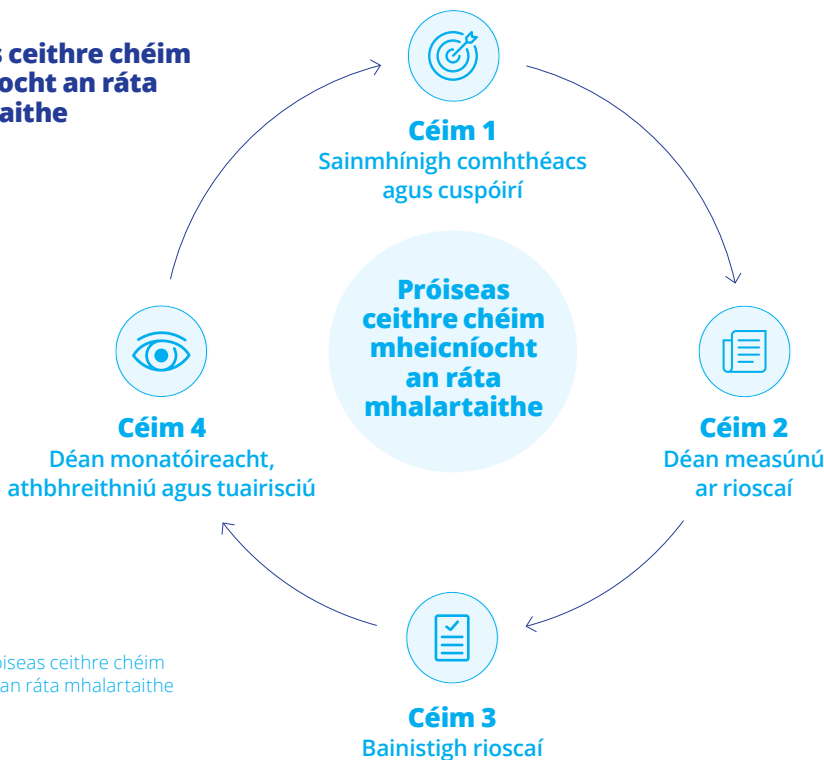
s ceithre chéim ocht an ráta aithe

Céim 1
Sainmhínigh comhthéacs agus cuspóirí

Próiseas ceithre chéim mheicníocht an ráta mhalartaithe

Céim 4
Déan monatóireacht, athbhreithniú agus tuairisciú

Céim 2
Déan measúnú ar rioscaí

Céim 3
Bainistigh rioscaí

óiseas ceithre chéim an ráta mhalartaithe